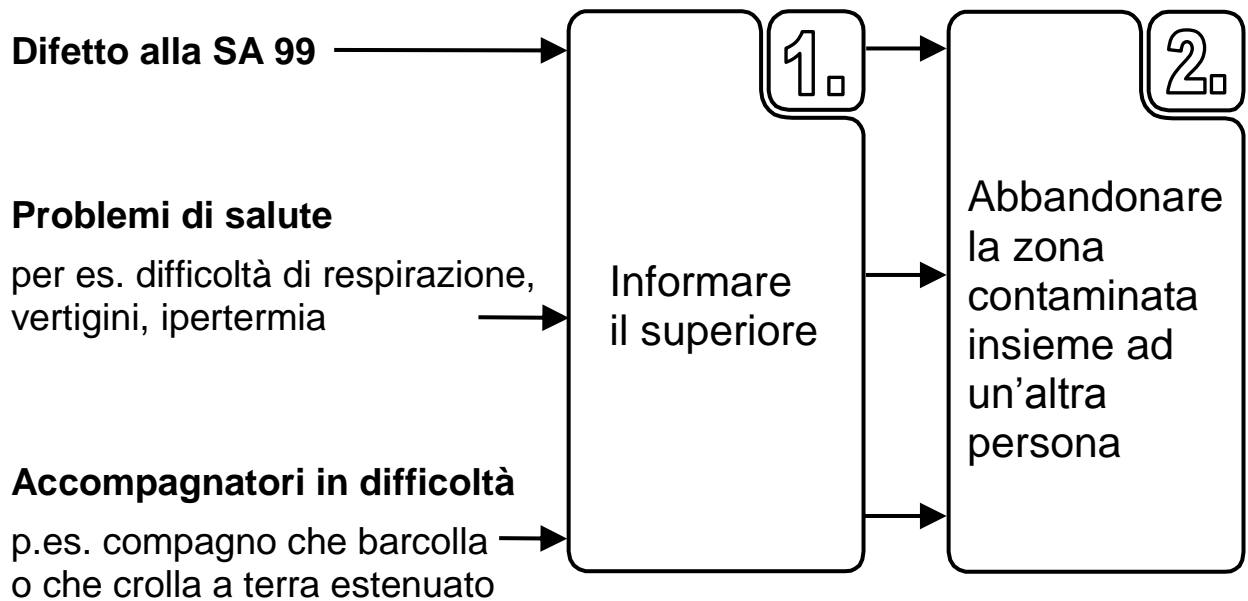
Difetto alla SA 99

Problemi di salute

per es. difficoltà di respirazione, vertigini, ipertermia

Accompagnatori in difficoltà

p.es. compagno che barcolla o che crolla a terra estenuato

1.

Informare il superiore

2.

Abbandonare la zona contaminata insieme ad un'altra persona